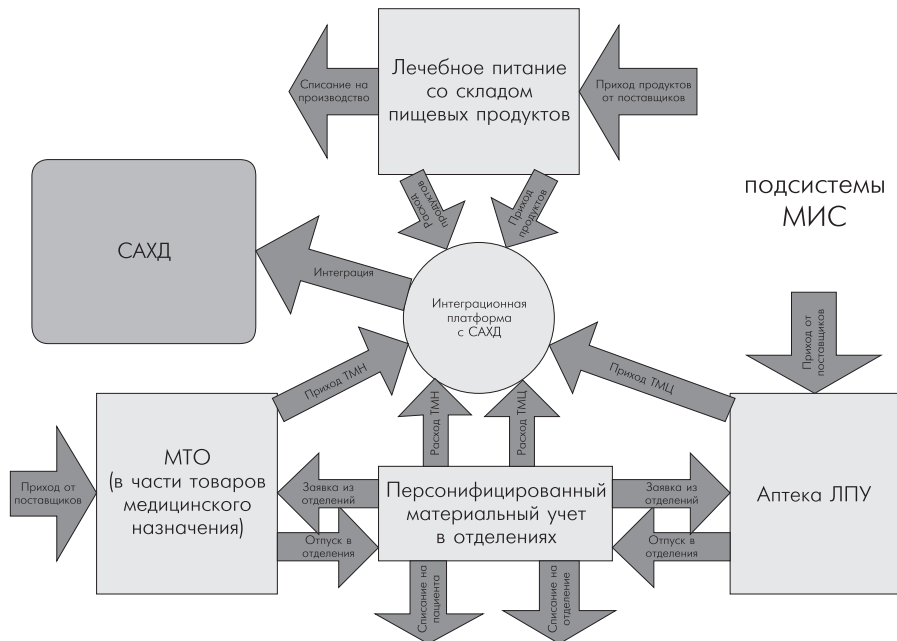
Лечебное питание со складом пищевых продуктов

Списание на производство

Приход продуктов от поставщиков

Расход продуктов

Приход продуктов

подсистемы МИС

САХД

Интеграция

Интеграционная платформа с САХД

Приход от поставщиков

Приход ТМН

Расход ТМН

Приход ТМЦ

Приход ТМЦ

Приход от поставщиков

МТО (в части товаров медицинского назначения)

Заявка из отделений

Отпуск в отделения

Персонифицированный материальный учет в отделениях

Заявка из отделений

Отпуск в отделения

Аптека ЛПУ

Списание на пациента

Списание на отделение